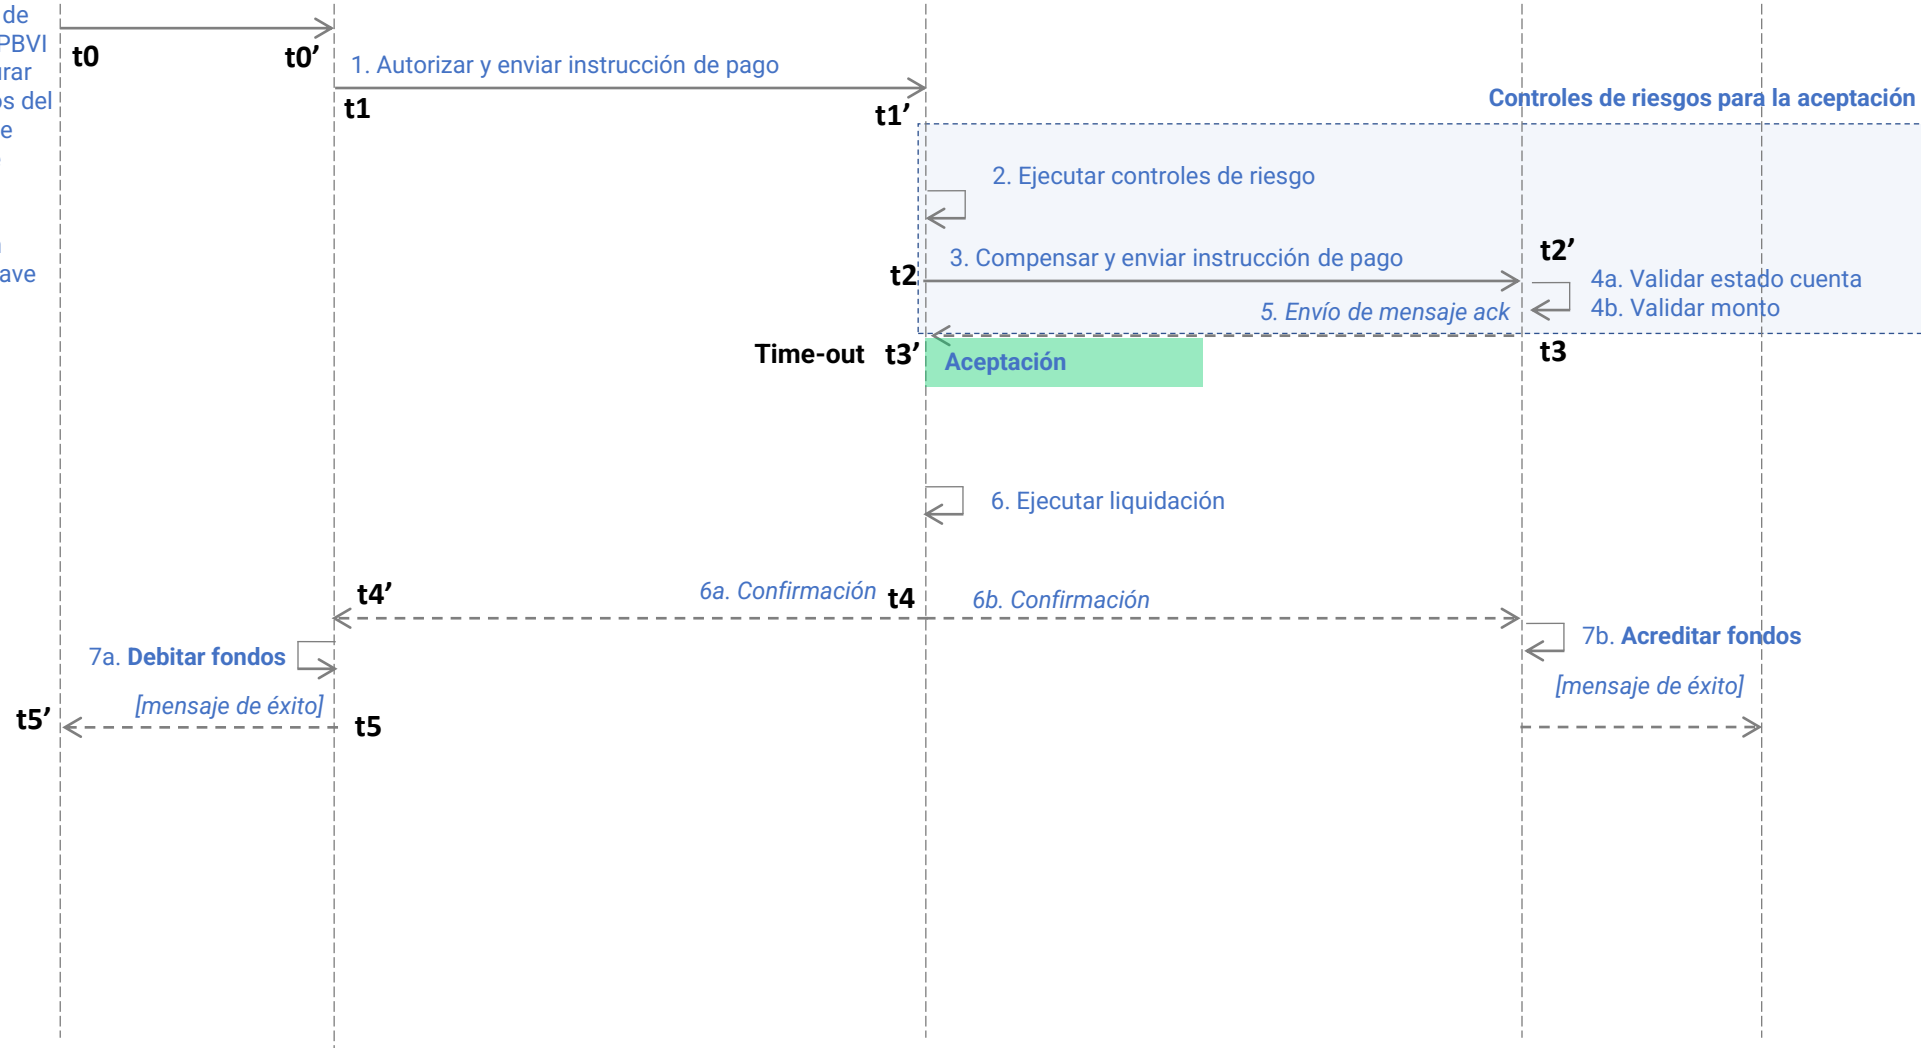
de
PBVI
rar
s del
e
ave

t0
t0'
1. Autorizar y enviar instrucción de pago
t1
t1'
Controles de riesgos para la aceptación
2. Ejecutar controles de riesgo
t2'
3. Compensar y enviar instrucción de pago
t2
4a. Validar estado cuenta
4b. Validar monto
5. Envío de mensaje ack
Time-out t3'
Aceptación
t3
6. Ejecutar liquidación
t4'
6a. Confirmación
t4
6b. Confirmación
7a. Debitar fondos
7b. Acreditar fondos
[mensaje de éxito]
t5'
t5
[mensaje de éxito]